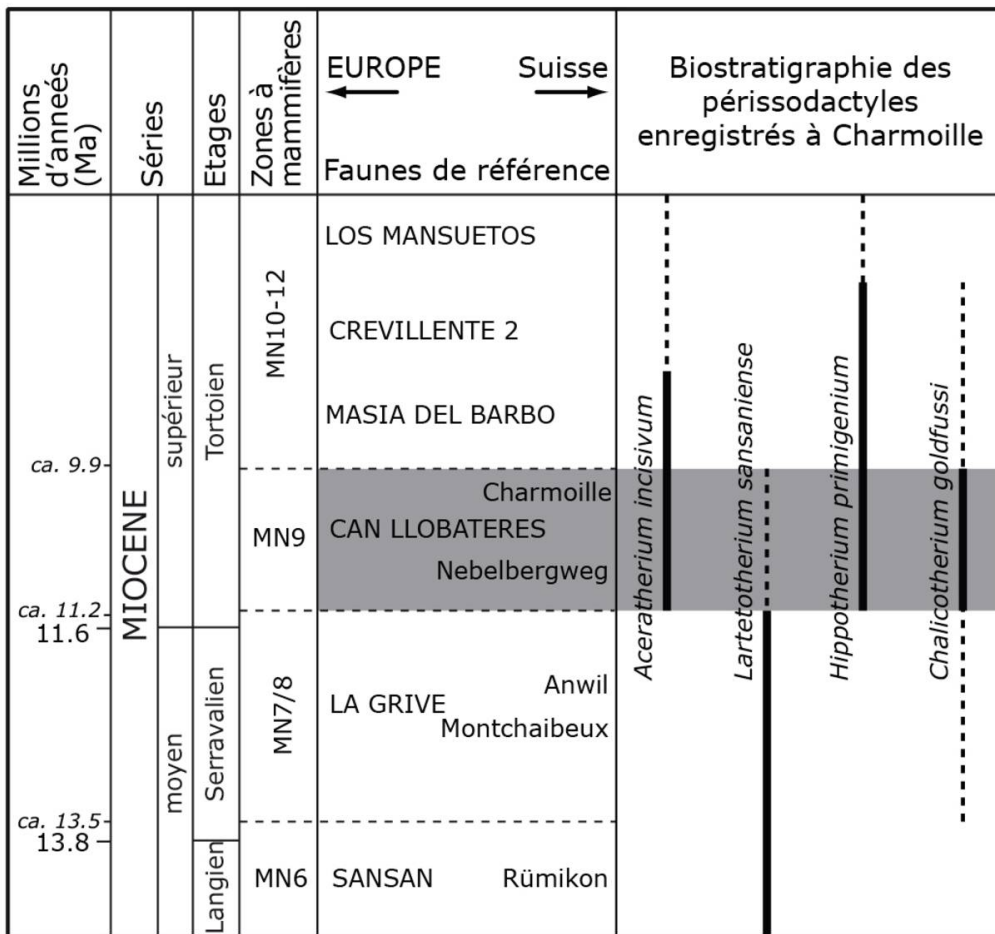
| Millions d'anneés (Ma) | Séries | | Etages | Zones à mammifères | EUROPE ← → Suisse Faunes de référence | Biostratigraphie des périssodactyles enregistrés à Charmoille |
|---|---|---|---|---|---|---|
| | MIOCENE | supérieur | Tortoien | MN10-12 | LOS MANSUETOS CREVILLENTE 2 MASIA DEL BARBO | |
| ca. 9.9 | | | | MN9 | Charmoille CAN LLOBATERES Nebelbergweg | |
| ca. 11.2 11.6 | | moyen | Serravalien | MN7/8 | Anwil LA GRIVE Montchaibeux | |
| ca. 13.5 13.8 | | | Langien | MN6 | SANSAN Rümikon | |

Aceratherium incisivum

Lartetotherium sansaniense

Hippotherium primigenium

Chalicotherium goldfussi